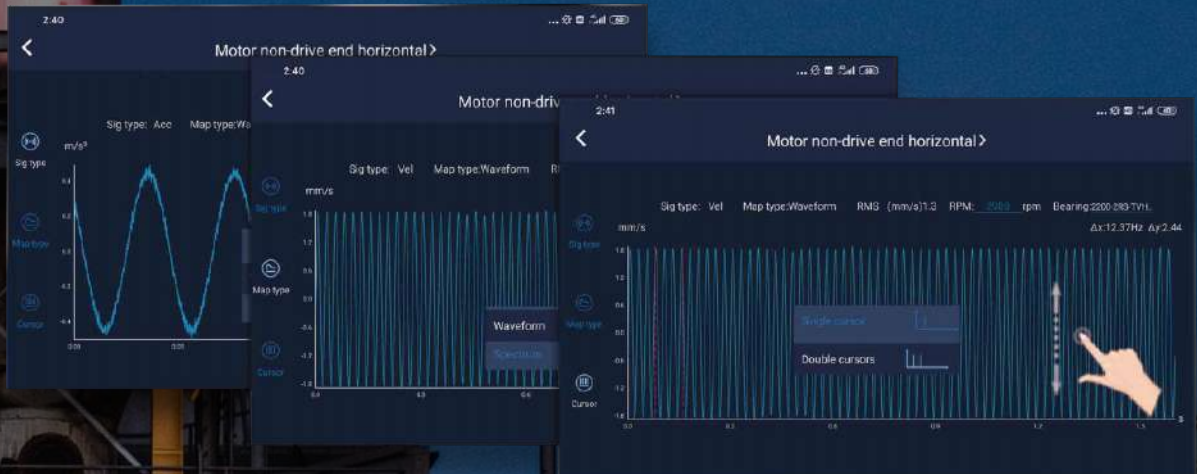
2:40

Motor non-drive end horizontal >

Sig type: Acc Map type:Wa

Sig type

m/s²

Map type

Cursor

2:40

Motor non-driv

Sig type: Vel Map type:Waveform

Sig type

mm/s

Map type

Cursor

Waveform

Spectrum

2:41

Motor non-drive end horizontal >

Sig type: Vel Map type:Waveform RMS (mm/s)1.3 RPM: 2500 rpm Bearing:2200-2RS-TVH

mm/s

Δx:12.37Hz Δy:2.44

Sig type

Map type

Cursor

Single cursor

Double cursors